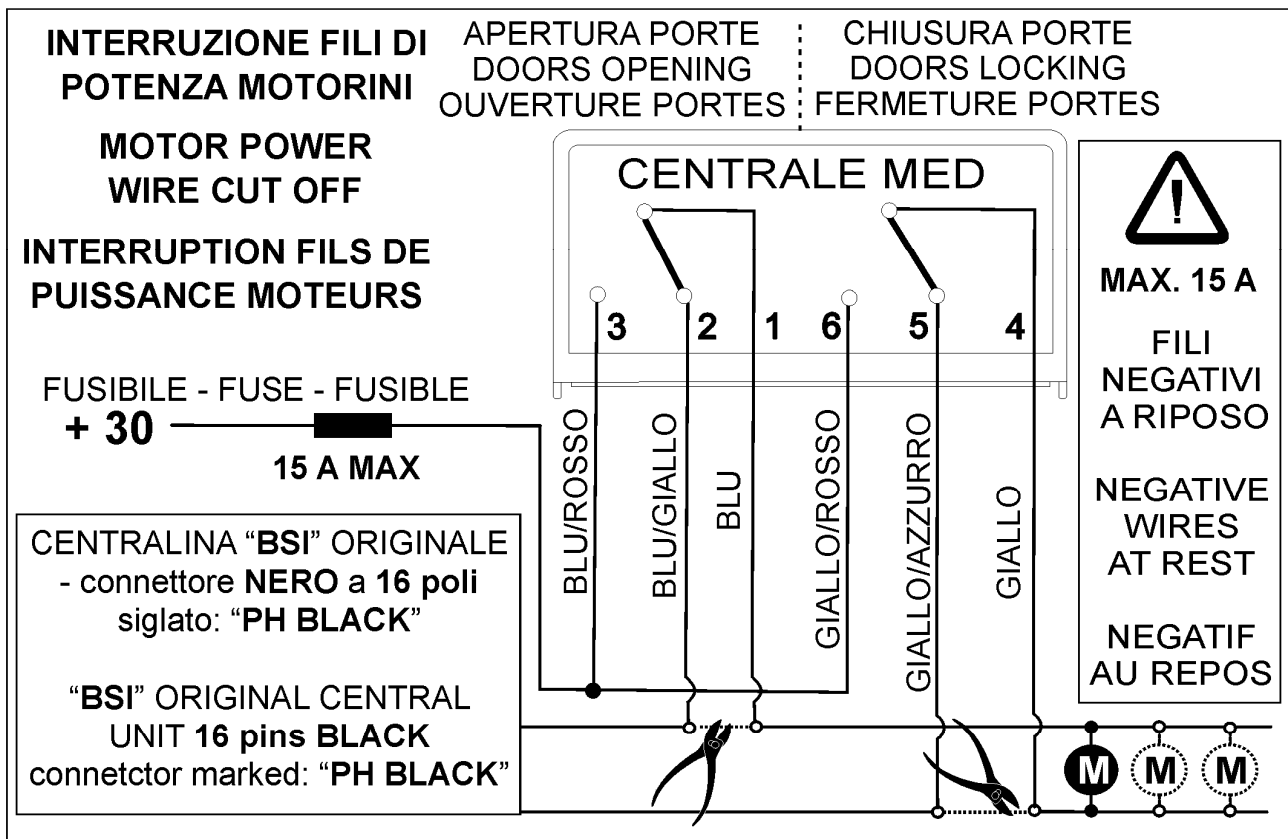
INTERRUZIONE FILI DI POTENZA MOTORINI

MOTOR POWER WIRE CUT OFF

INTERRUPTION FILS DE PUISSANCE MOTEURS

APERTURA PORTE
DOORS OPENING
OUVERTURE PORTES

CHIUSURA PORTE
DOORS LOCKING
FERMETURE PORTES

CENTRALE MED

3 2 1 6 5 4

MAX. 15 A

FILI NEGATIVI A RIPOSO

NEGATIVE WIRES AT REST

NEGATIF AU REPOS

FUSIBILE - FUSE - FUSIBLE

+ 30

15 A MAX

BLU/ROSSO
BLU/GIALLO
BLU
GIALLO/ROSSO
GIALLO/AZZURRO
GIALLO

CENTRALINA "BSI" ORIGINALE - connettore NERO a 16 poli siglato: "PH BLACK"

"BSI" ORIGINAL CENTRAL UNIT 16 pins BLACK connetctor marked: "PH BLACK"

M M M